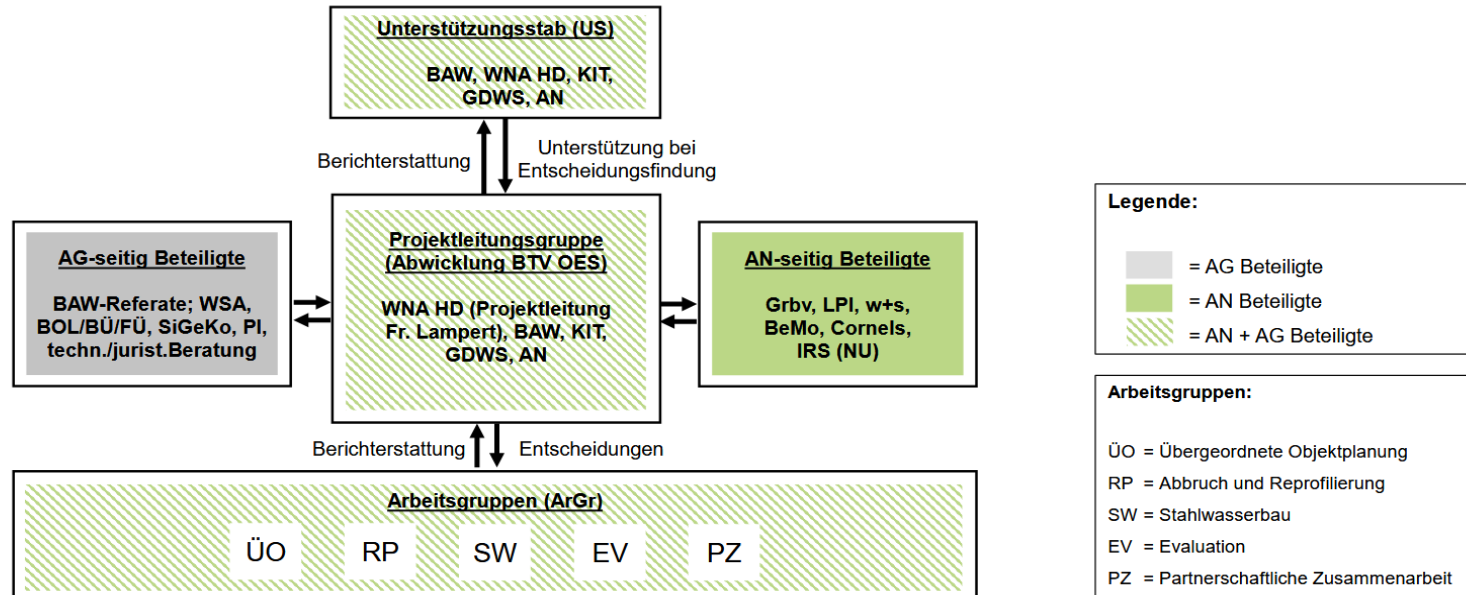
Unterstützungsstab (US)

BAW, WNA HD, KIT, GDWS, AN

Berichterstattung

Unterstützung bei Entscheidungsfindung

AG-seitig Beteiligte

BAW-Referate; WSA, BOL/BÜ/FÜ, SiGeKo, PI, techn./jurist.Beratung

Projektleitungsgruppe (Abwicklung BTV OES)

WNA HD (Projektleitung Fr. Lampert), BAW, KIT, GDWS, AN

AN-seitig Beteiligte

Grbv, LPI, w+s, BeMo, Cornels, IRS (NU)

Berichterstattung

Entscheidungen

Arbeitsgruppen (ArGr)

ÜO RP SW EV PZ

Legende:

= AG Beteiligte
= AN Beteiligte
= AN + AG Beteiligte

Arbeitsgruppen:

ÜO = Übergeordnete Objektplanung
RP = Abbruch und Reprofilierung
SW = Stahlwasserbau
EV = Evaluation
PZ = Partnerschaftliche Zusammenarbeit